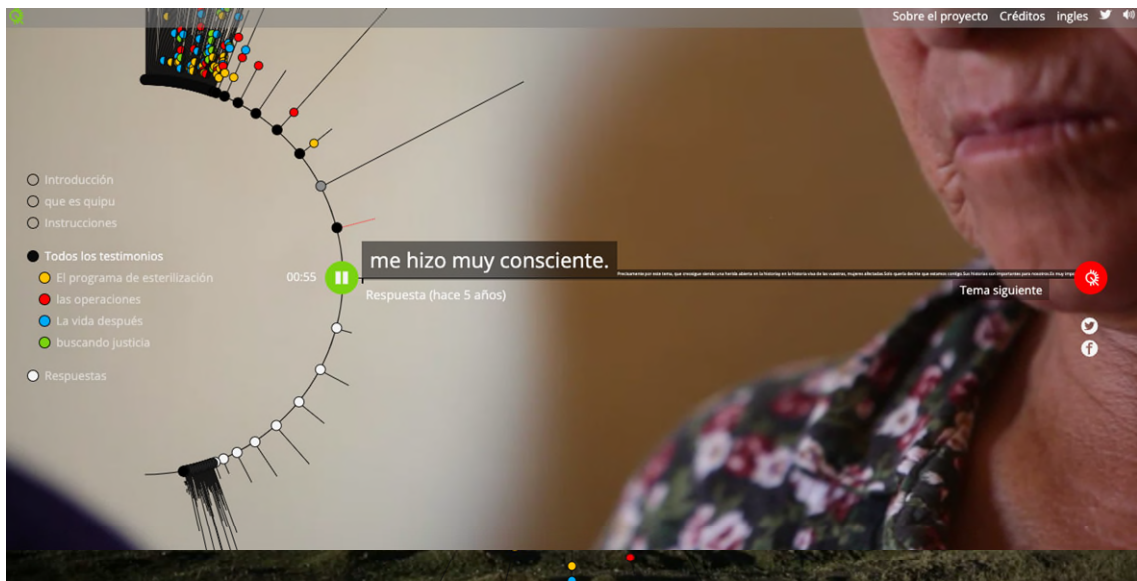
Sobre el proyecto Créditos ingles

Introducción
que es quipu
Instrucciones

Todos los testimonios
El programa de esterilización
las operaciones
La vida después
buscando justicia

Respuestas

00:55

me hizo muy consciente.

Respuesta (hace 5 años)

Precisamente por este tema, que sin duda ha quedado como una herida abierta en la historia viva de las mujeres afectadas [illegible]

Tema siguiente